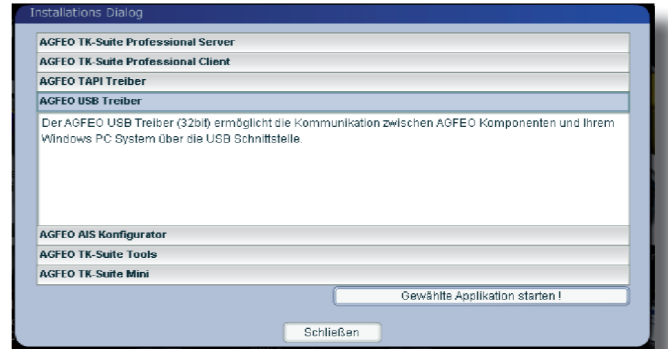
Installations Dialog

AGFEO TK-Suite Professional Server

AGFEO TK-Suite Professional Client

AGFEO TAPI Treiber

AGFEO USB Treiber

Der AGFEO USB Treiber (32bit) ermöglicht die Kommunikation zwischen AGFEO Komponenten und Ihrem Windows PC System über die USB Schnittstelle.

AGFEO AIS Konfigurator

AGFEO TK-Suite Tools

AGFEO TK-Suite Mini

Gewählte Applikation starten !

Schließen